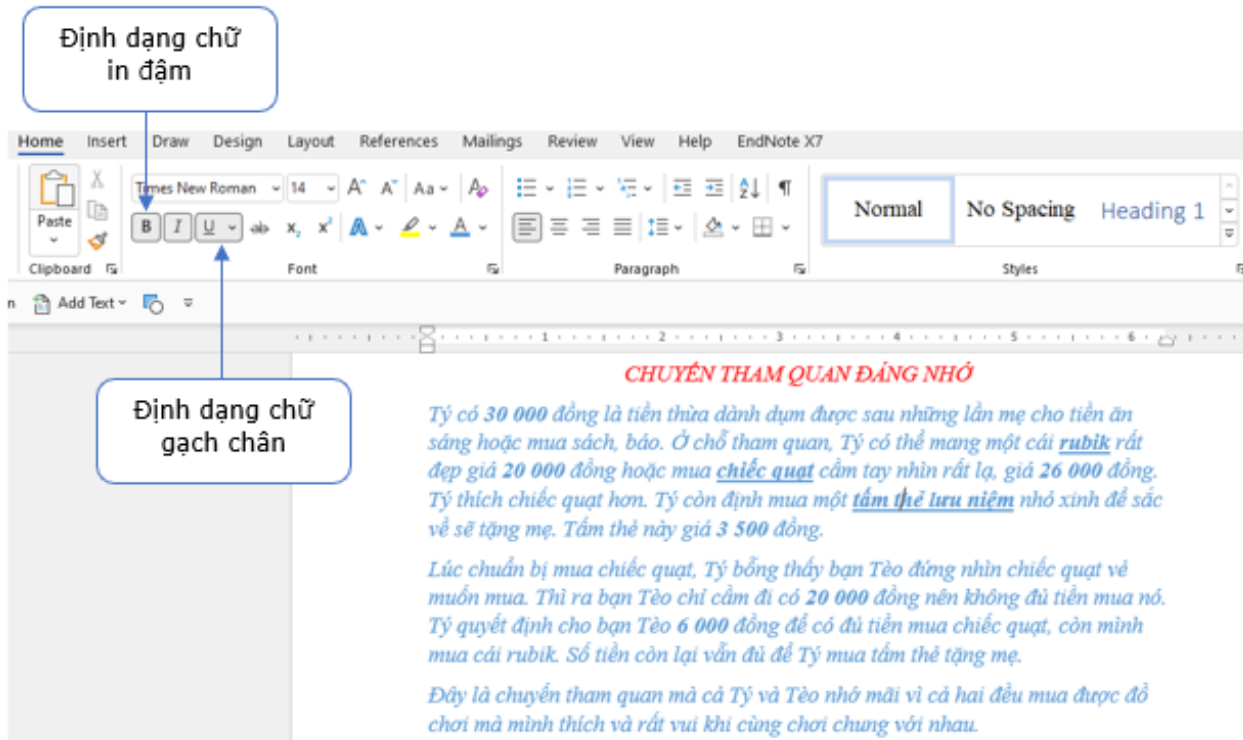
Định dạng chữ in đậm

Home Insert Draw Design Layout References Mailings Review View Help EndNote X7

Paste

Clipboard

Times New Roman 14

B I U

Font

Paragraph

Normal No Spacing Heading 1

Styles

Add Text

Định dạng chữ gạch chân

CHUYẾN THAM QUAN ĐÁNG NHỚ

Tý có 30 000 đồng là tiền thừa dành dụm được sau những lần mẹ cho tiền ăn sáng hoặc mua sách, báo. Ở chỗ tham quan, Tý có thể mang một cái rubik rất đẹp giá 20 000 đồng hoặc mua chiếc quạt cầm tay nhìn rất lạ, giá 26 000 đồng. Tý thích chiếc quạt hơn. Tý còn định mua một tấm thẻ lưu niệm nhỏ xinh để sắc về sẽ tặng mẹ. Tấm thẻ này giá 3 500 đồng.

Lúc chuẩn bị mua chiếc quạt, Tý bỗng thấy bạn Tèo đứng nhìn chiếc quạt vẻ muốn mua. Thì ra bạn Tèo chỉ cầm đi có 20 000 đồng nên không đủ tiền mua nó. Tý quyết định cho bạn Tèo 6 000 đồng để có đủ tiền mua chiếc quạt, còn mình mua cái rubik. Số tiền còn lại vẫn đủ để Tý mua tấm thẻ tặng mẹ.

Đây là chuyến tham quan mà cả Tý và Tèo nhớ mãi vì cả hai đều mua được đồ chơi mà mình thích và rất vui khi cùng chơi chung với nhau.